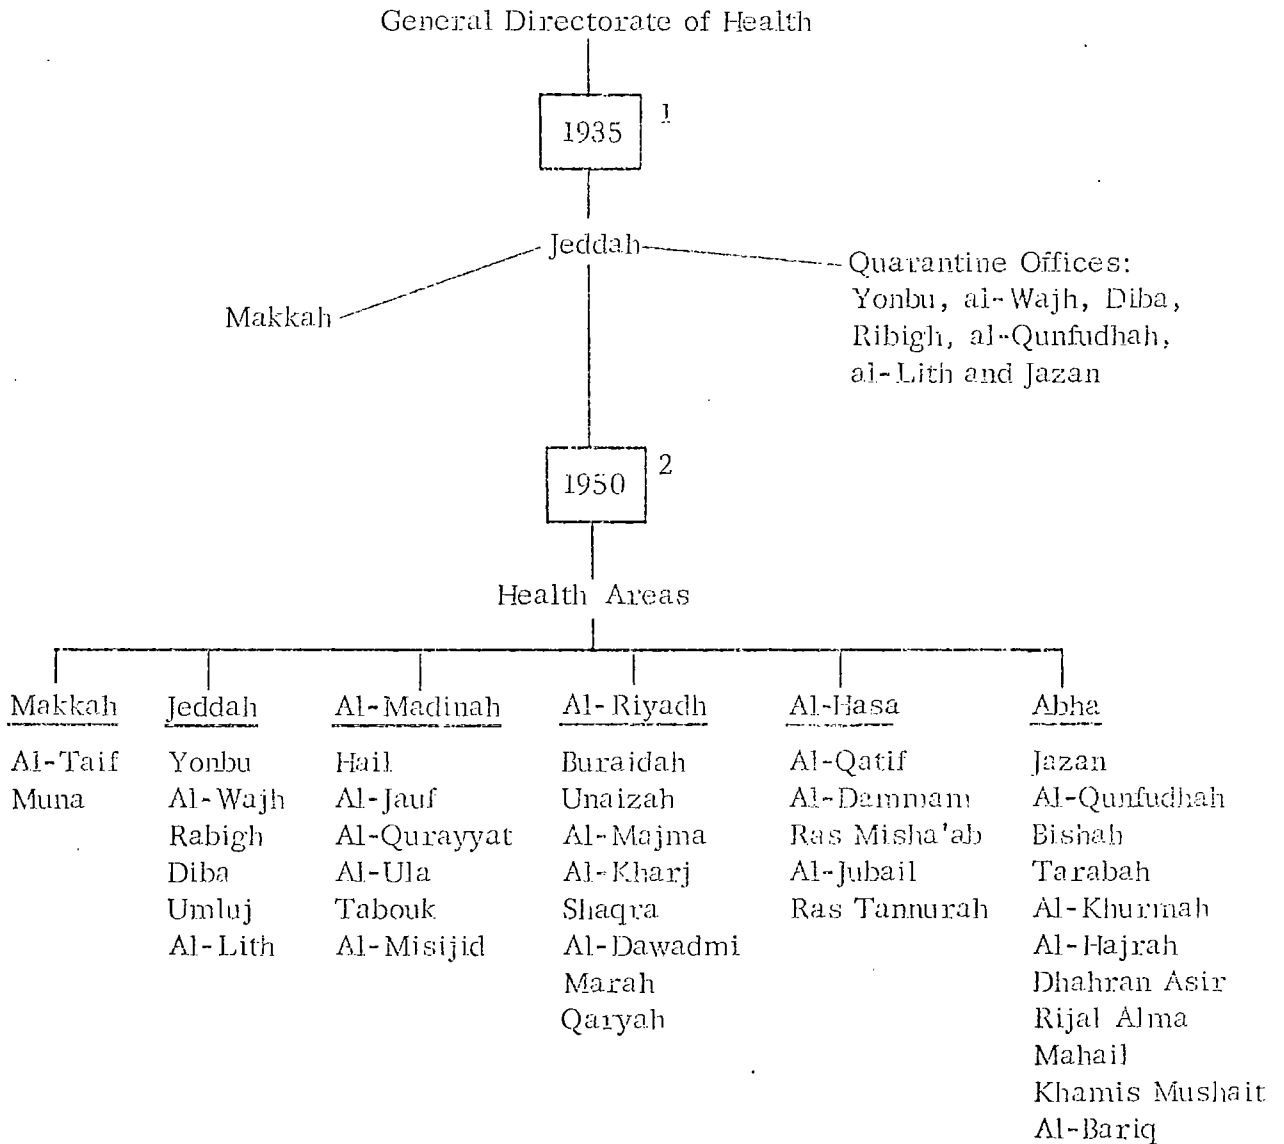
General Directorate of Health

1935 1

Jeddah

Makkah

Quarantine Offices: Yonbu, al-Wajh, Diba, Ribigh, al-Qunfudhah, al-Lith and Jazan

1950 2

Health Areas

Makkah
Al-Taif
Muna

Jeddah
Yonbu
Al-Wajh
Rabigh
Diba
Umluj
Al-Lith

Al-Madinah
Hail
Al-Jauf
Al-Qurayyat
Al-Ula
Tabouk
Al-Misijid

Al-Riyadh
Buraidah
Unaizah
Al-Majma
Al-Kharj
Shaqra
Al-Dawadmi
Marah
Qaryah

Al-Hasa
Al-Qatif
Al-Dammam
Ras Misha'ab
Al-Jubail
Ras Tannurah

Abha
Jazan
Al-Qunfudhah
Bishah
Tarabah
Al-Khurmah
Al-Hajrah
Dhahran Asir
Rijal Alma
Mahail
Khamis Mushait
Al-Bariq